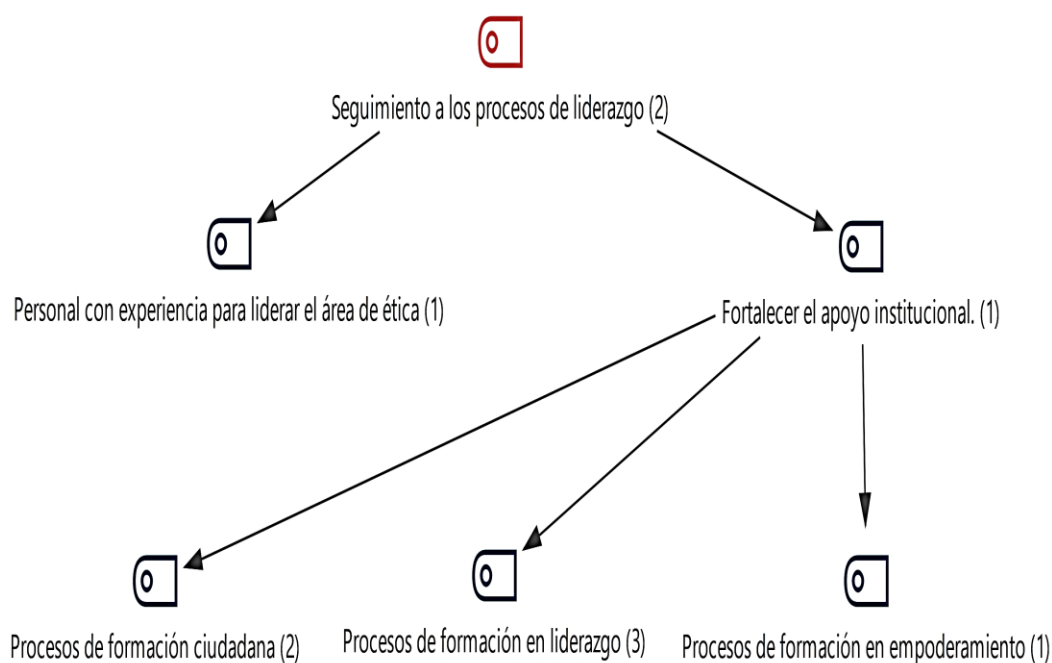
Seguimiento a los procesos de liderazgo (2)

Personal con experiencia para liderar el área de ética (1)

Fortalecer el apoyo institucional. (1)

Procesos de formación ciudadana (2)

Procesos de formación en liderazgo (3)

Procesos de formación en empoderamiento (1)